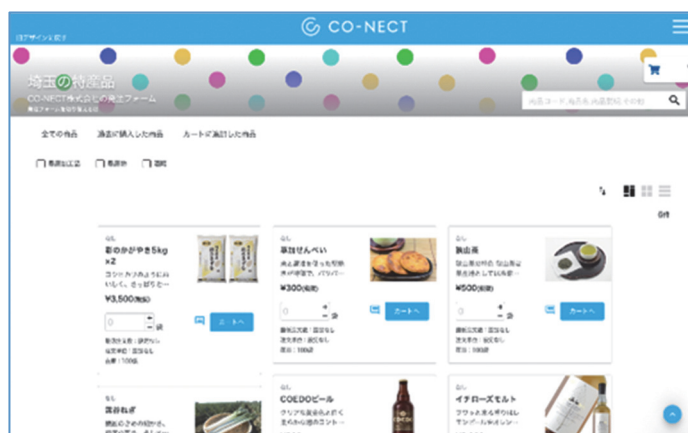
旧デザインに戻す

CO-NECT

埼玉の特産品

CO-NECT株式会社の埼玉ファーム

商品コード、商品名、商品説明 などの

全ての商品　過去に購入した商品　カートに追加した商品

6件

彩のかがやき5kg×2

コシヒカリより粒が大きいし、さっぱりと…

¥3,500(税込)

0

カートへ

草加せんべい

¥300(税込)

0

カートへ

狭山茶

¥500(税込)

0

カートへ

深谷ねぎ

COEDOビール

イチローズモルト